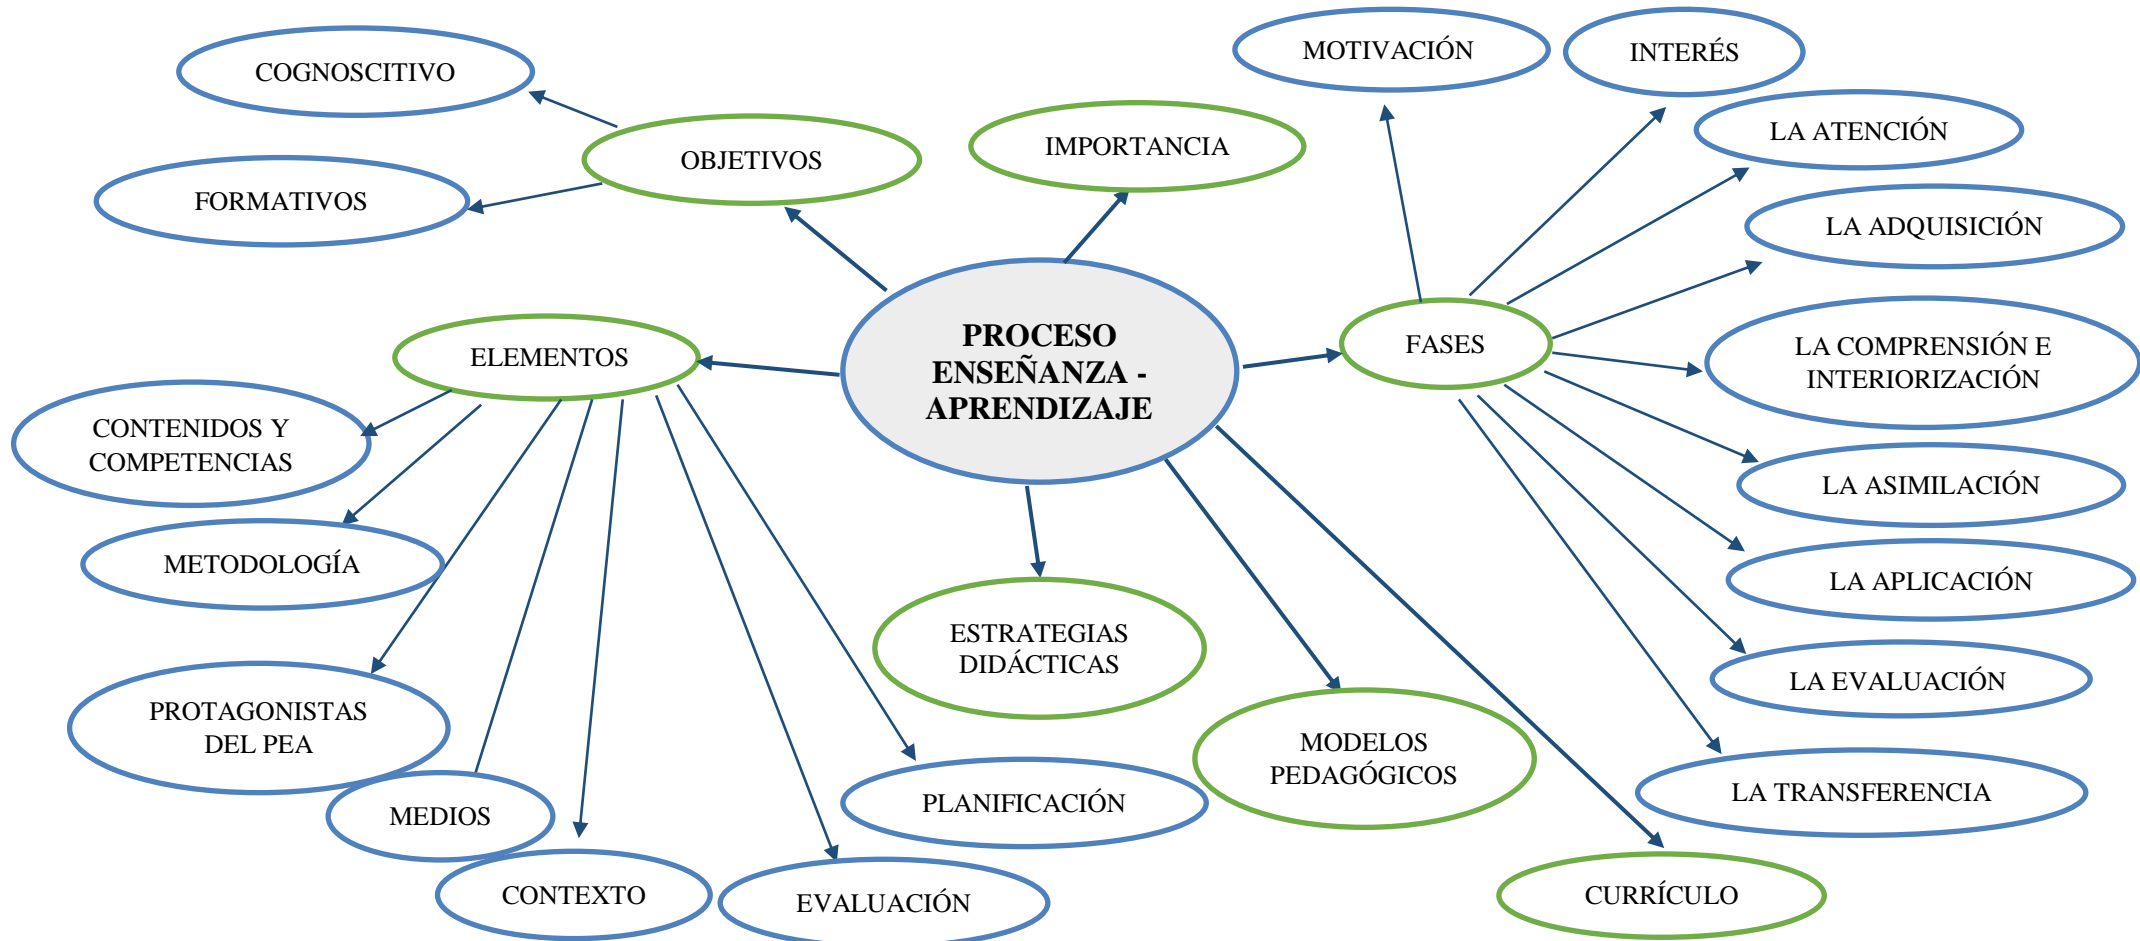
PROCESO ENSEÑANZA - APRENDIZAJE

OBJETIVOS

COGNOSCITIVO

FORMATIVOS

IMPORTANCIA

FASES

MOTIVACIÓN

INTERÉS

LA ATENCIÓN

LA ADQUISICIÓN

LA COMPRENSIÓN E INTERIORIZACIÓN

LA ASIMILACIÓN

LA APLICACIÓN

LA EVALUACIÓN

LA TRANSFERENCIA

ELEMENTOS

CONTENIDOS Y COMPETENCIAS

METODOLOGÍA

PROTAGONISTAS DEL PEA

MEDIOS

CONTEXTO

EVALUACIÓN

PLANIFICACIÓN

ESTRATEGIAS DIDÁCTICAS

MODELOS PEDAGÓGICOS

CURRÍCULO